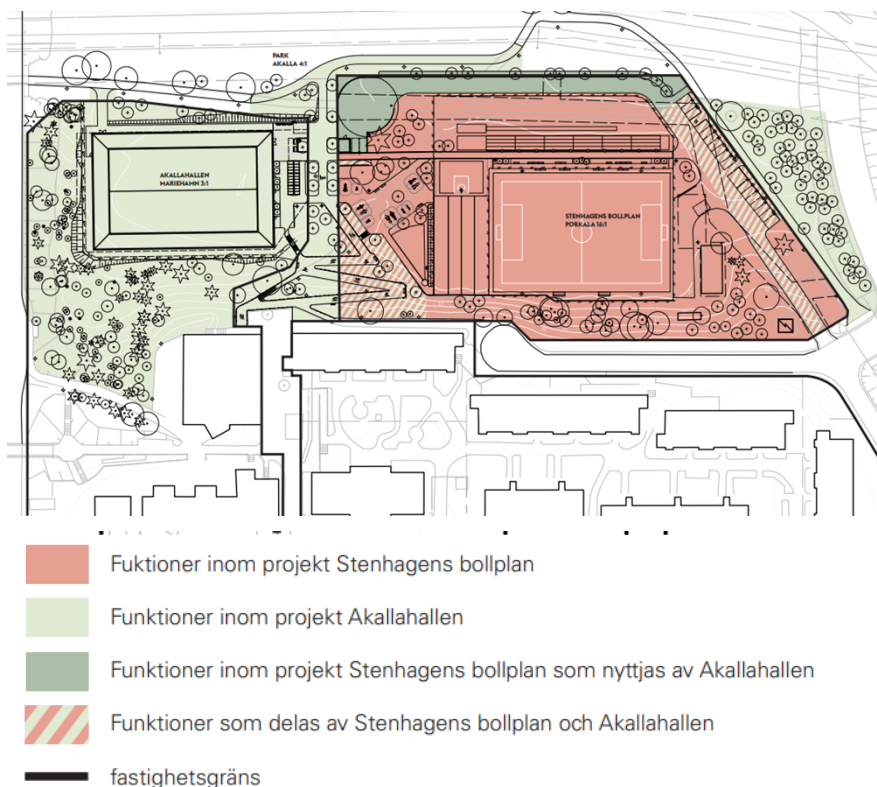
PARK
AKALLA 4:1

AKALLAHALLEN
MARIEHAMN 3:1

STENHAGENS BOLLPLAN
PORKALA 16:1

Fuktioner inom projekt Stenhagens bollplan

Funktioner inom projekt Akallahallen

Funktioner inom projekt Stenhagens bollplan som nyttjas av Akallahallen

Funktioner som delas av Stenhagens bollplan och Akallahallen

fastighetsgräns